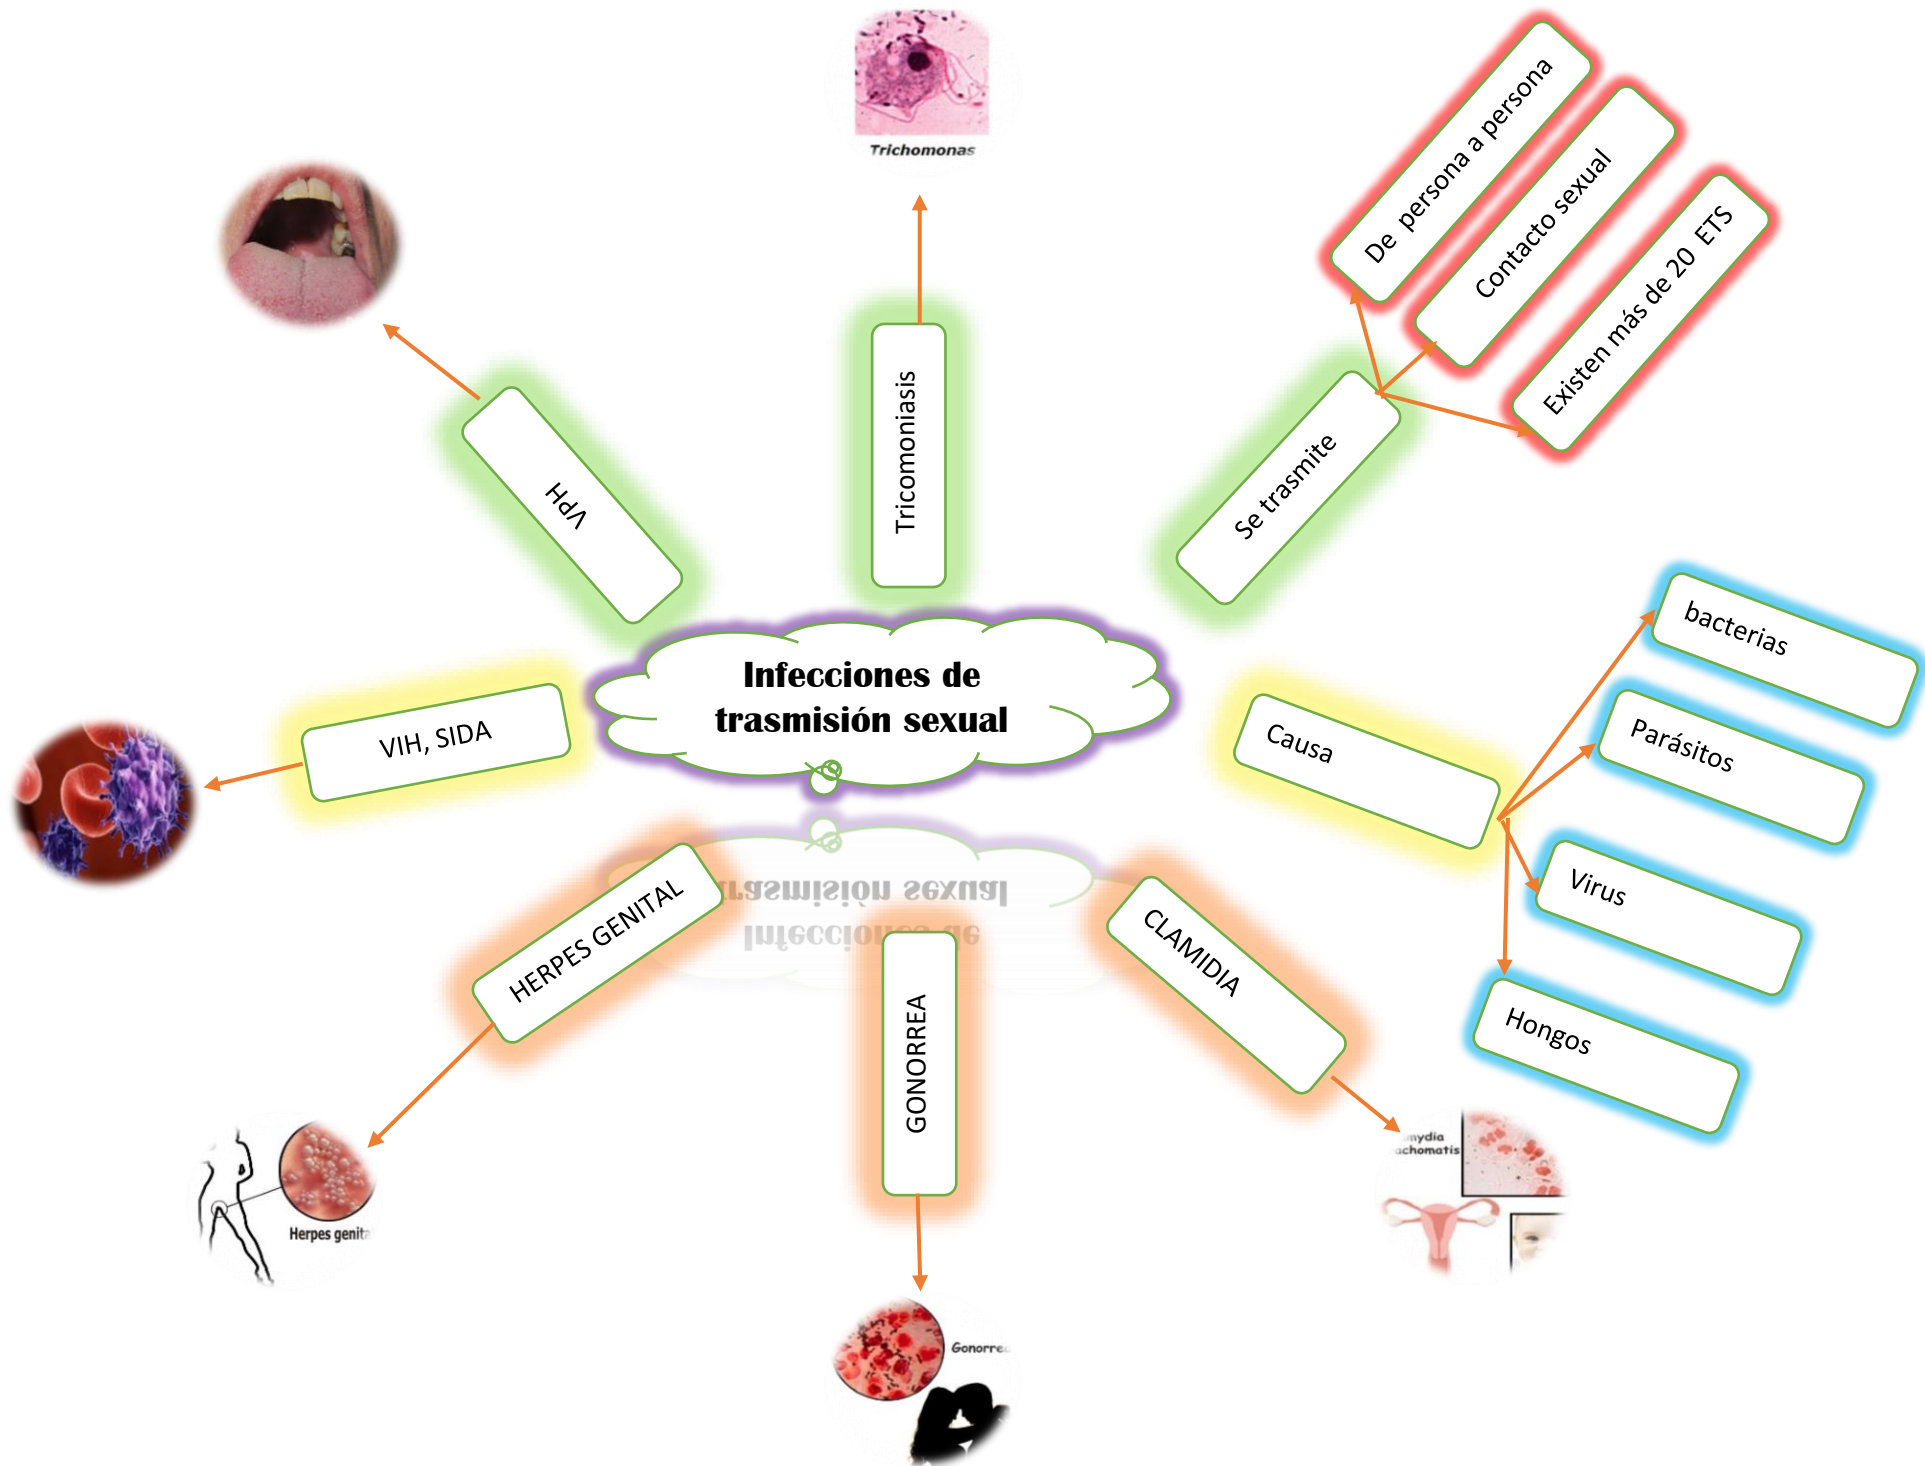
Trichomonas

De persona a persona

Contacto sexual

Existen más de 20 ETS

VPH

Tricomoniasis

Se trasmite

Infecciones de trasmisión sexual

VIH, SIDA

Causa

bacterias

Parásitos

Virus

Hongos

HERPES GENITAL

GONORREA

CLAMIDIA

Herpes genit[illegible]

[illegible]mydia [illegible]achomatis

Gonorre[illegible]